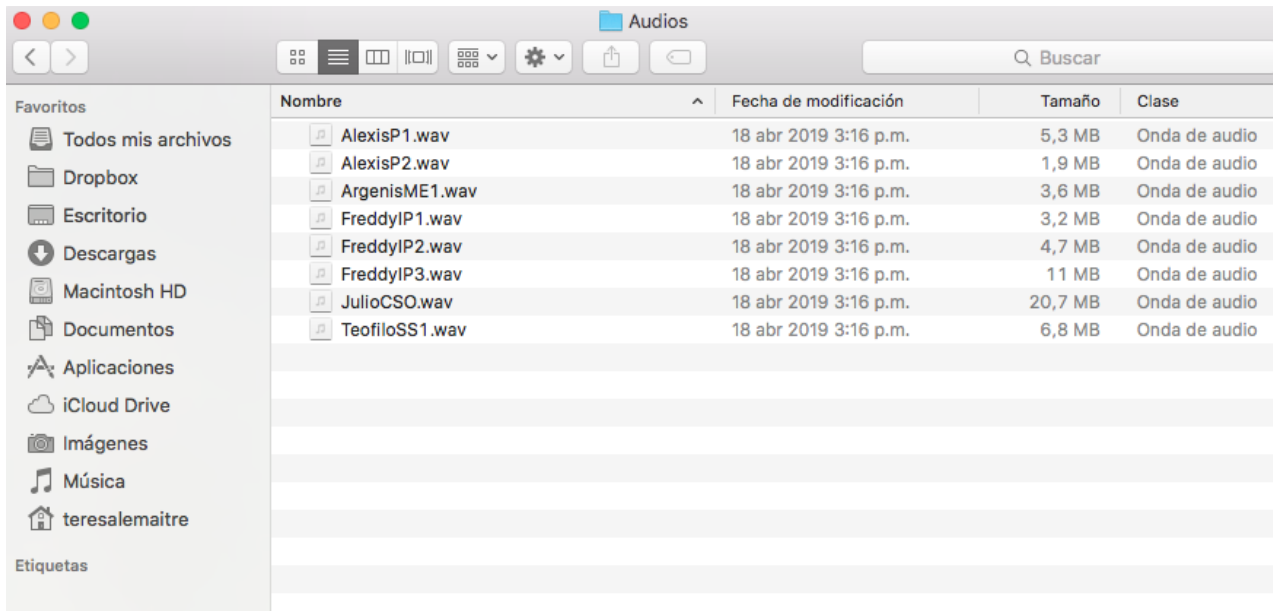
Audios

Buscar

Favoritos
Todos mis archivos
Dropbox
Escritorio
Descargas
Macintosh HD
Documentos
Aplicaciones
iCloud Drive
Imágenes
Música
teresalemaitre

Etiquetas

| Nombre | Fecha de modificación | Tamaño | Clase |
|---|---|---|---|
| AlexisP1.wav | 18 abr 2019 3:16 p.m. | 5,3 MB | Onda de audio |
| AlexisP2.wav | 18 abr 2019 3:16 p.m. | 1,9 MB | Onda de audio |
| ArgenisME1.wav | 18 abr 2019 3:16 p.m. | 3,6 MB | Onda de audio |
| FreddyIP1.wav | 18 abr 2019 3:16 p.m. | 3,2 MB | Onda de audio |
| FreddyIP2.wav | 18 abr 2019 3:16 p.m. | 4,7 MB | Onda de audio |
| FreddyIP3.wav | 18 abr 2019 3:16 p.m. | 11 MB | Onda de audio |
| JulioCSO.wav | 18 abr 2019 3:16 p.m. | 20,7 MB | Onda de audio |
| TeofiloSS1.wav | 18 abr 2019 3:16 p.m. | 6,8 MB | Onda de audio |